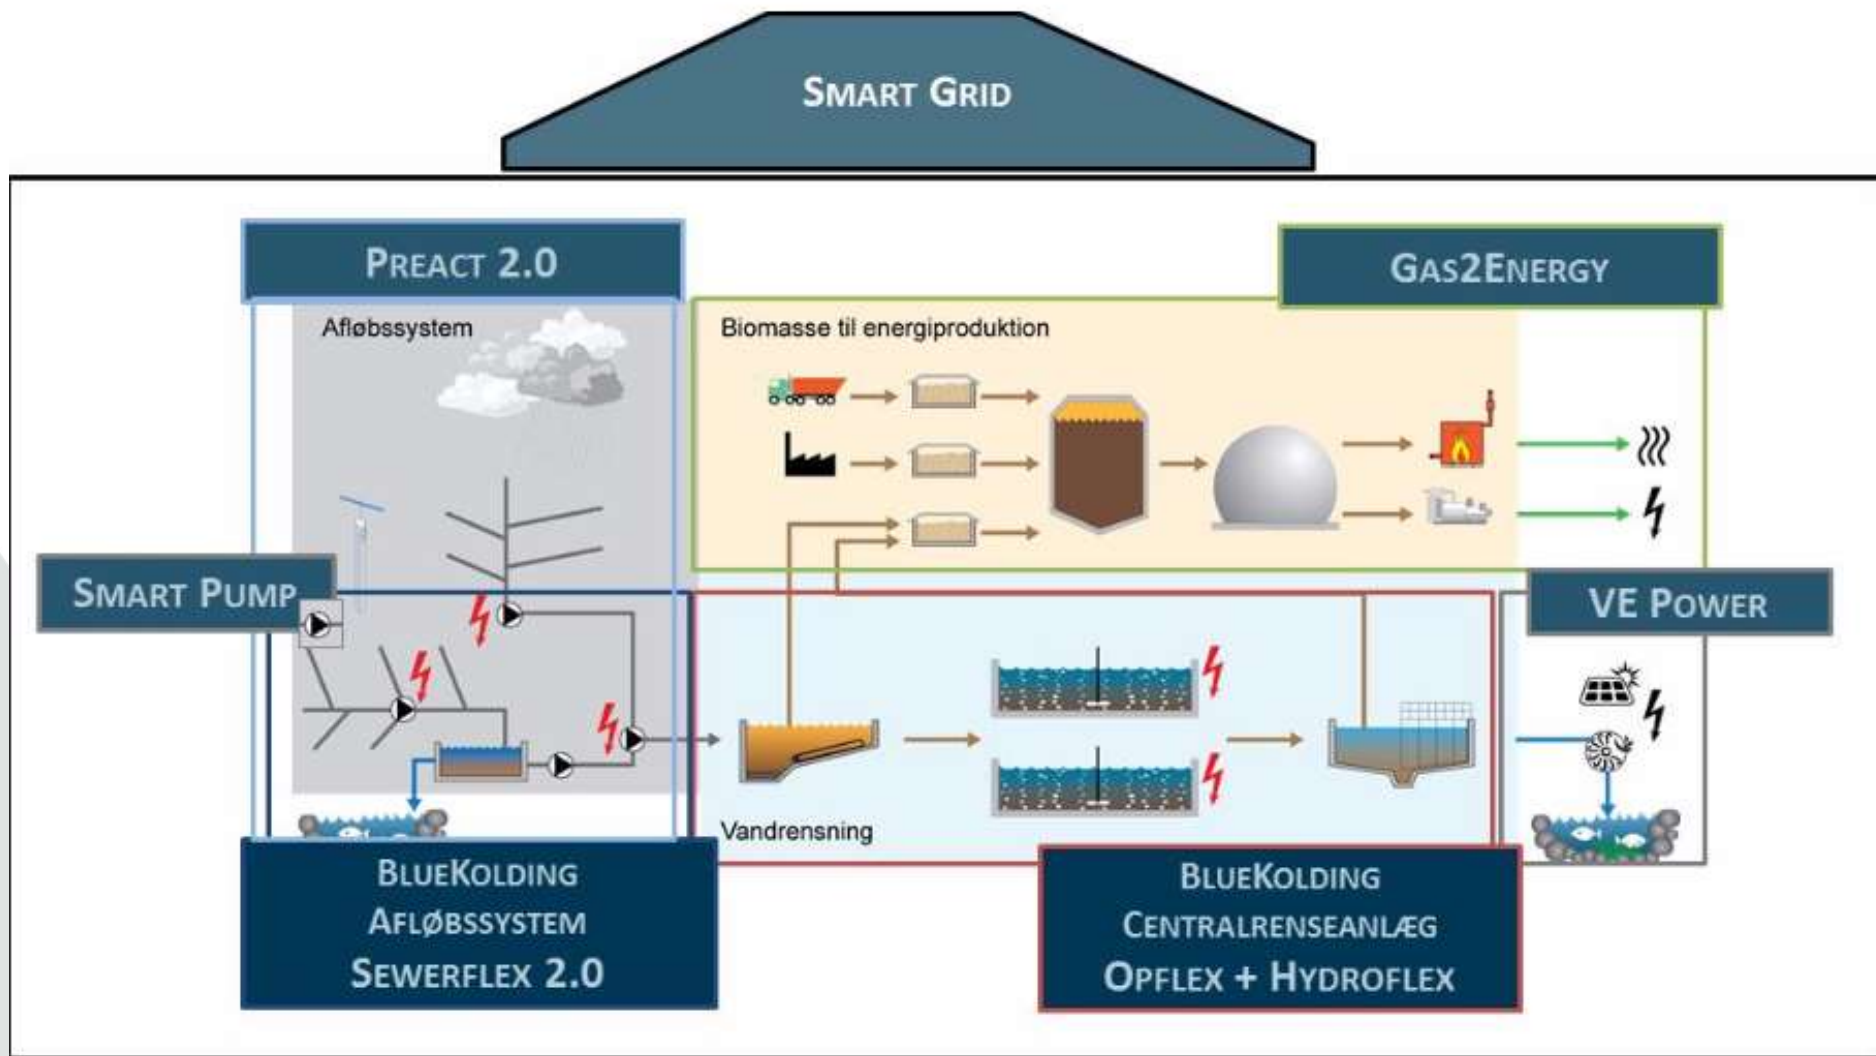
Smart Grid

Preact 2.0

Afløbssystem

Gas2Energy

Biomasse til energiproduktion

Smart Pump

VE Power

Vandrensning

BlueKolding
Afløbssystem
Sewerflex 2.0

BlueKolding
Centralrenseanlæg
Opflex + Hydroflex